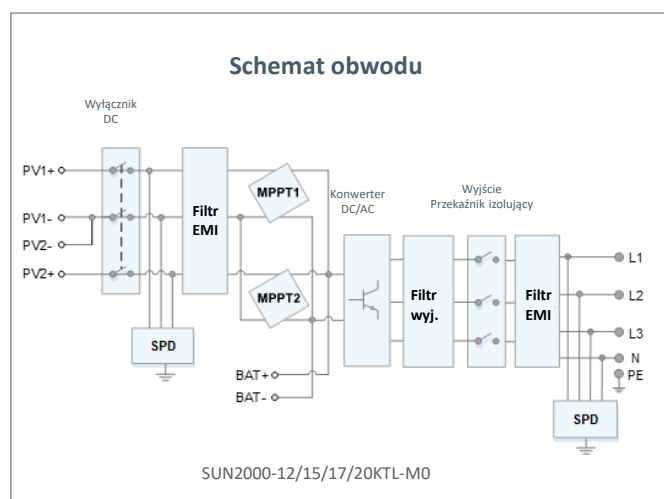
Schemat obwodu

Wyłącznik DC

PV1+
PV1-
PV2-
PV2+

Filtr EMI

MPPT1
MPPT2

SPD

BAT+
BAT-

Konwerter DC/AC

Wyjście Przekaźnik izolujący

Filtr wyj.

Filtr EMI

L1
L2
L3
N
PE

SPD

SUN2000-12/15/17/20KTL-M0